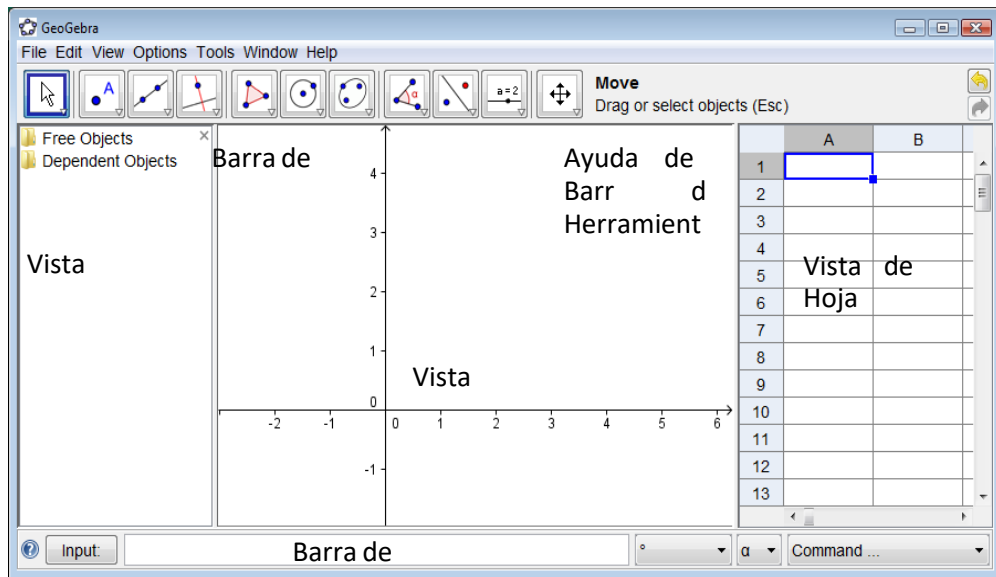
GeoGebra

File Edit View Options Tools Window Help

a = 2

Move
Drag or select objects (Esc)

Free Objects
Dependent Objects

Vista

Barra de

Ayuda de Barr d Herramient

Vista

4
3
2
1
0
-1
-2 -1 0 1 2 3 4 5 6

| | A | B |
|---|---|---|
| 1 | | |
| 2 | | |
| 3 | | |
| 4 | | |
| 5 | | |
| 6 | | |
| 7 | | |
| 8 | | |
| 9 | | |
| 10 | | |
| 11 | | |
| 12 | | |
| 13 | | |

Vista de Hoja

Input:

Barra de

°

α

Command ...